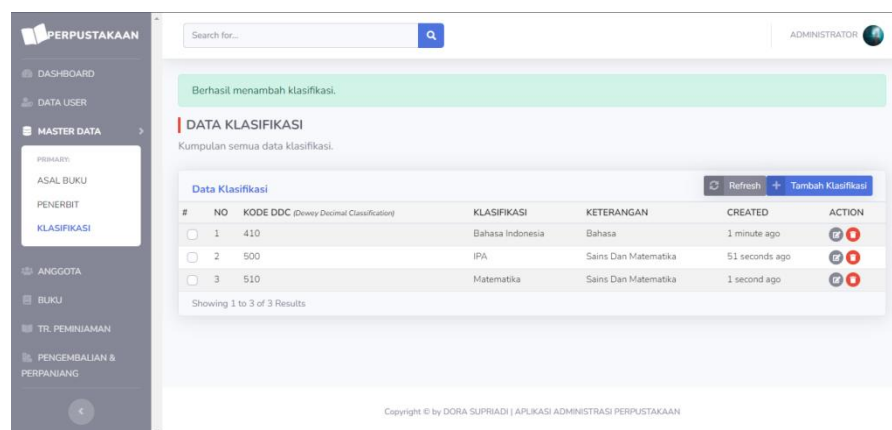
PERPUSTAKAAN

DASHBOARD
DATA USER
MASTER DATA
PRIMARY:
ASAL BUKU
PENERBIT
KLASIFIKASI
ANGGOTA
BUKU
TR. PEMINJAMAN
PENGEMBALIAN & PERPANJANG

Search for...

ADMINISTRATOR

Berhasil menambah klasifikasi.

DATA KLASIFIKASI
Kumpulan semua data klasifikasi.

Data Klasifikasi

Refresh
Tambah Klasifikasi

| # | NO | KODE DDC (Dewey Decimal Classification) | KLASIFIKASI | KETERANGAN | CREATED | ACTION |
|---|---|---|---|---|---|---|
| | 1 | 410 | Bahasa Indonesia | Bahasa | 1 minute ago | |
| | 2 | 500 | IPA | Sains Dan Matematika | 51 seconds ago | |
| | 3 | 510 | Matematika | Sains Dan Matematika | 1 second ago | |

Showing 1 to 3 of 3 Results

Copyright © by DORA SUPRIADI | APLIKASI ADMINISTRASI PERPUSTAKAAN